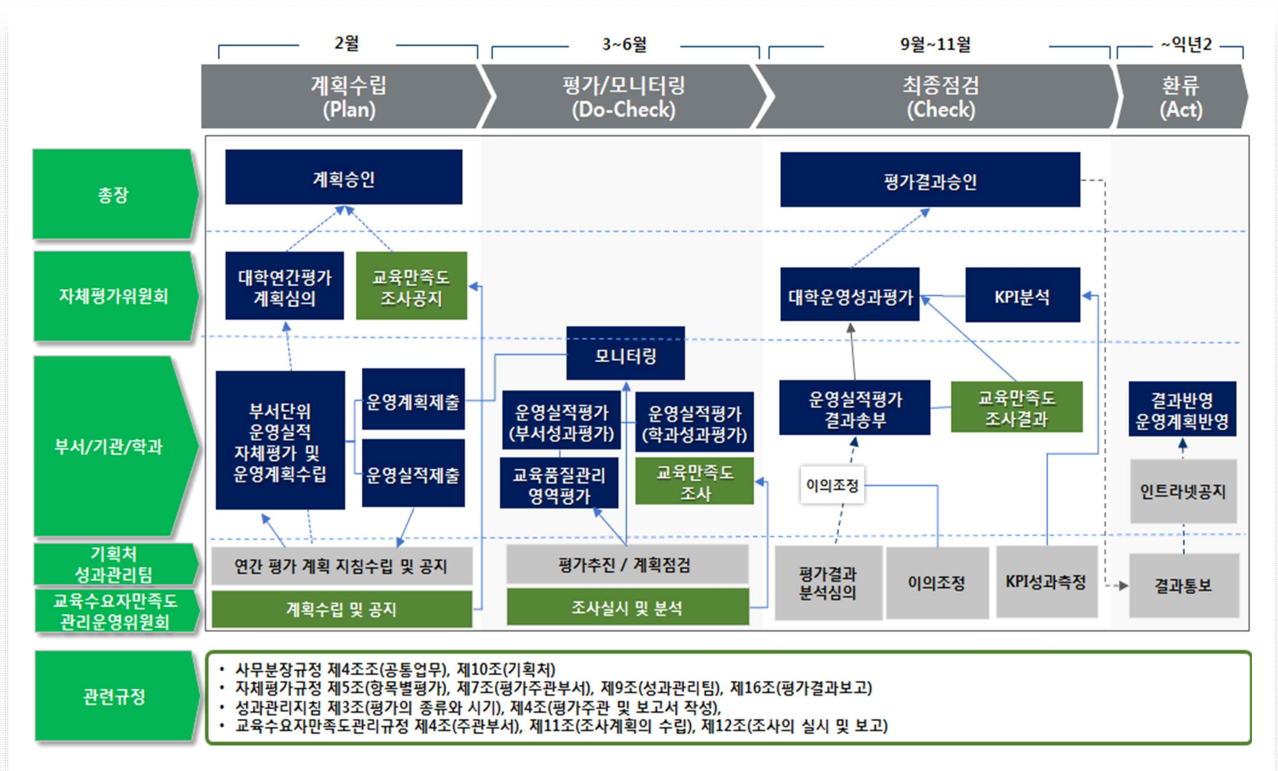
2월

3~6월

9월~11월

~익년2

계획수립 (Plan)

평가/모니터링 (Do-Check)

최종점검 (Check)

환류 (Act)

총장

자체평가위원회

부서/기관/학과

기획처 성과관리팀

교육수요자만족도 관리운영위원회

계획승인

대학연간평가 계획심의

교육만족도 조사공지

부서단위 운영실적 자체평가 및 운영계획수립

운영계획제출

운영실적제출

연간 평가 계획 지침수립 및 공지

계획수립 및 공지

모니터링

운영실적평가 (부서성과평가)

운영실적평가 (학과성과평가)

교육품질관리 영역평가

교육만족도 조사

평가추진 / 계획점검

조사실시 및 분석

평가결과승인

대학운영성과평가

KPI분석

운영실적평가 결과송부

교육만족도 조사결과

이의조정

평가결과 분석심의

이의조정

KPI성과측정

결과반영 운영계획반영

인트라넷공지

결과통보

관련규정

• 사무분장규정 제4조조(공통업무), 제10조(기획처)
• 자체평가규정 제5조(항목별평가), 제7조(평가주관부서), 제9조(성과관리팀), 제16조(평가결과보고)
• 성과관리지침 제3조(평가의 종류와 시기), 제4조(평가주관 및 보고서 작성),
• 교육수요자만족도관리규정 제4조(주관부서), 제11조(조사계획의 수립), 제12조(조사의 실시 및 보고)